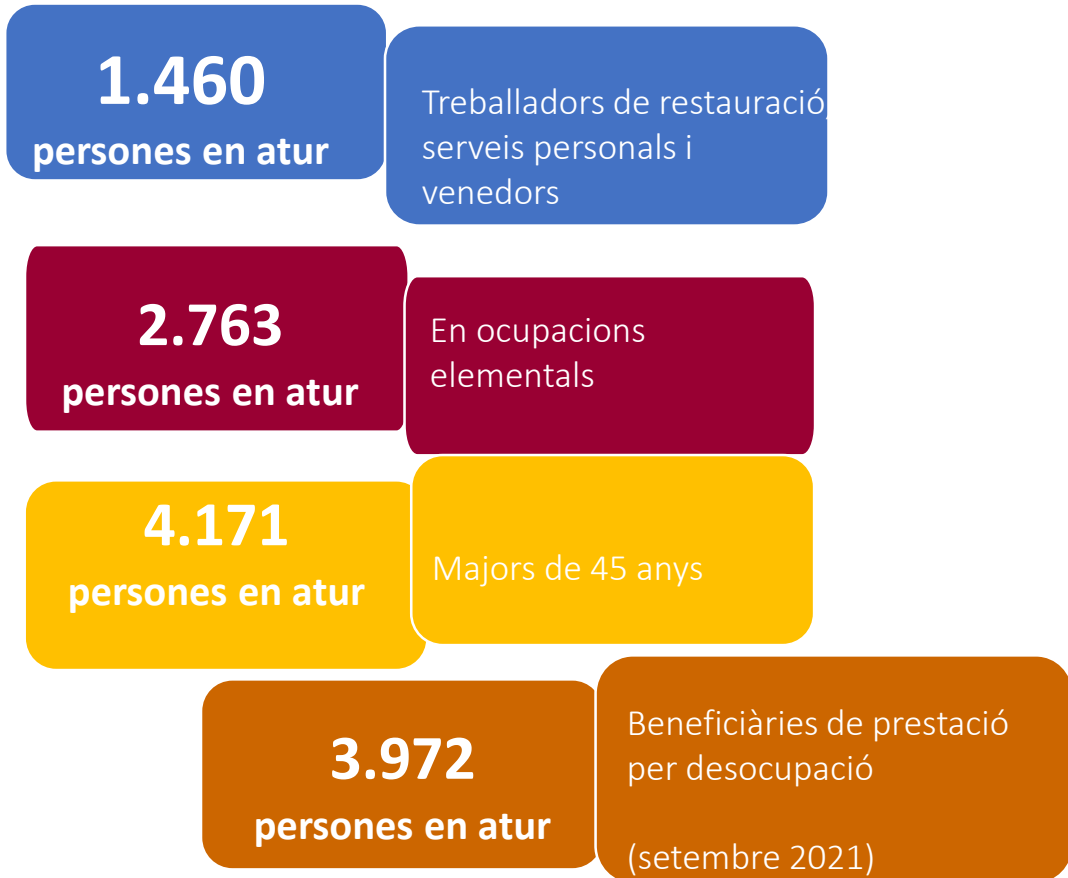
1.460
persones en atur

Treballadors de restauració, serveis personals i venedors

2.763
persones en atur

En ocupacions elementals

4.171
persones en atur

Majors de 45 anys

3.972
persones en atur

Beneficiàries de prestació per desocupació

(setembre 2021)